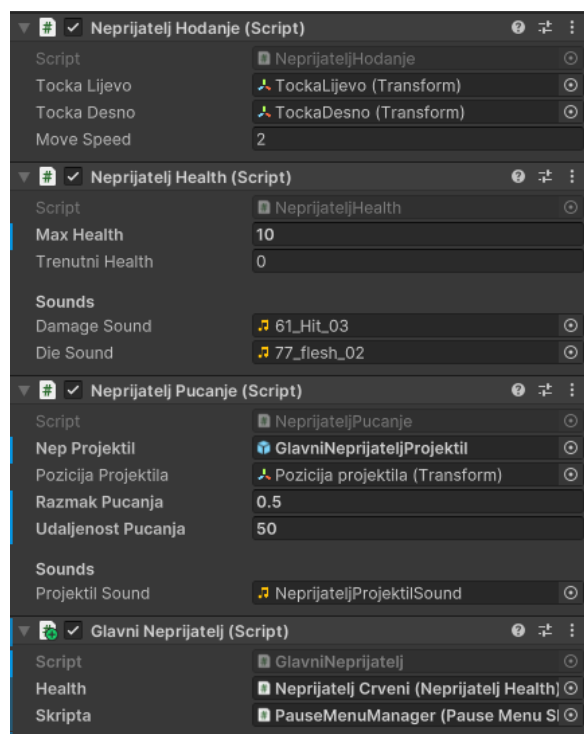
Neprijatelj Hodanje (Script)

| | |
|---|---|
| Script | NeprijateljHodanje |
| Tocka Lijevo | TockaLijevo (Transform) |
| Tocka Desno | TockaDesno (Transform) |
| Move Speed | 2 |

Neprijatelj Health (Script)

| | |
|---|---|
| Script | NeprijateljHealth |
| Max Health | 10 |
| Trenutni Health | 0 |

Sounds

| | |
|---|---|
| Damage Sound | 61_Hit_03 |
| Die Sound | 77_flesh_02 |

Neprijatelj Pucanje (Script)

| | |
|---|---|
| Script | NeprijateljPucanje |
| Nep Projektil | GlavniNeprijateljProjektil |
| Pozicija Projektila | Pozicija projektila (Transform) |
| Razmak Pucanja | 0.5 |
| Udaljenost Pucanja | 50 |

Sounds

| | |
|---|---|
| Projektil Sound | NeprijateljProjektilSound |

Glavni Neprijatelj (Script)

| | |
|---|---|
| Script | GlavniNeprijatelj |
| Health | Neprijatelj Crveni (Neprijatelj Health) |
| Skripta | PauseMenuManager (Pause Menu S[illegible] |